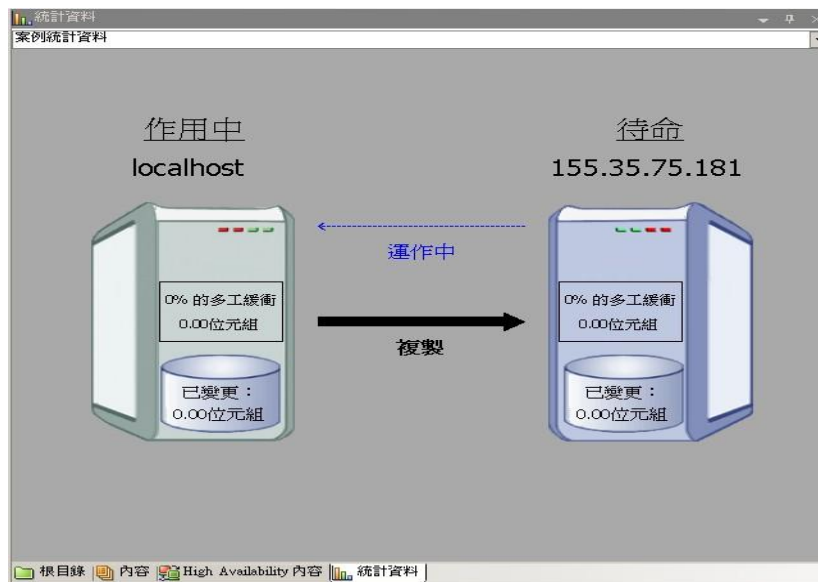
統計資料
案例統計資料

作用中
localhost

待命
155.35.75.181

運作中

0% 的多工緩衝
0.00位元組

已變更：
0.00位元組

複製

0% 的多工緩衝
0.00位元組

已變更：
0.00位元組

根目錄 | 內容 | High Availability 內容 | 統計資料